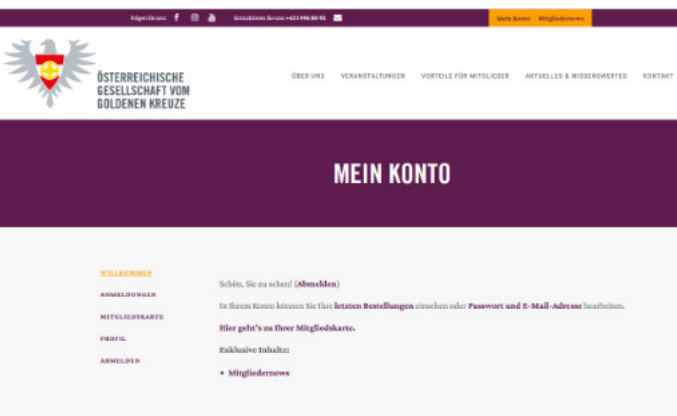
Folgen Sie uns

Kontaktieren Sie uns: +43 1 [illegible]

Mein Konto   Mitgliedernews

ÖSTERREICHISCHE GESELLSCHAFT VOM GOLDENEN KREUZE

ÜBER UNS   VERANSTALTUNGEN   VORTEILE FÜR MITGLIEDER   AKTUELLES & WISSENSWERTES   KONTAKT

MEIN KONTO

WILLKOMMEN
ANMELDUNGEN
MITGLIEDSKARTE
PROFIL
ABMELDEN

Schön, Sie zu sehen! (Abmelden)

In Ihrem Konto können Sie Ihre letzten Bestellungen ansehen oder Passwort und E-Mail-Adresse bearbeiten.

Hier geht's zu Ihrer Mitgliedskarte.

Exklusive Inhalte:

• Mitgliedernews